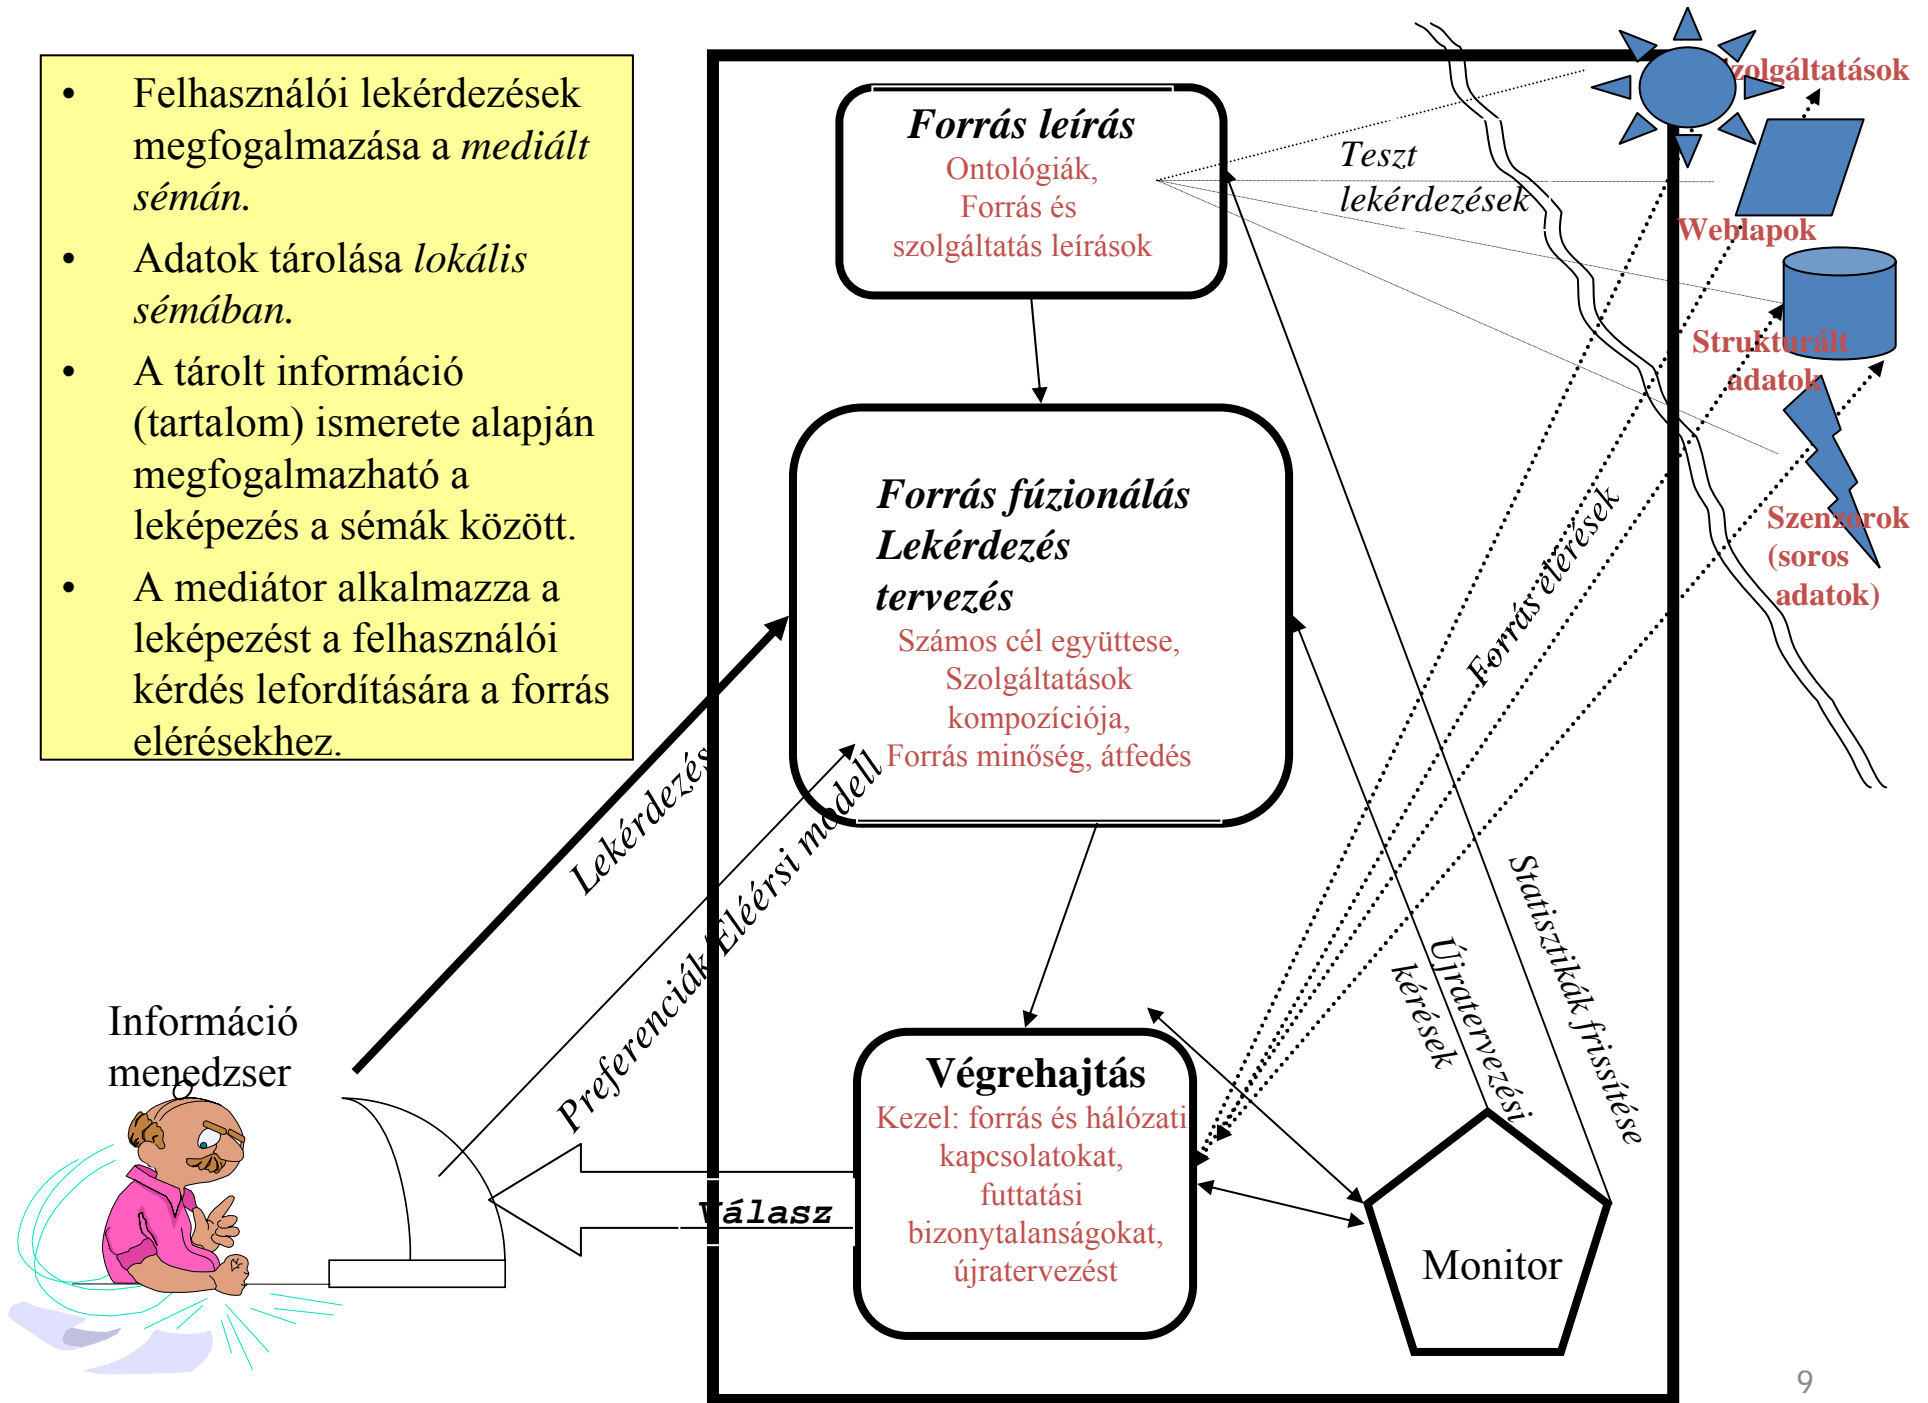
- Felhasználói lekérdezések megfogalmazása a *mediált sémán.*
- Adatok tárolása *lokális sémában.*
- A tárolt információ (tartalom) ismerete alapján megfogalmazható a leképezés a sémák között.
- A mediátor alkalmazza a leképezést a felhasználói kérdés lefordítására a forrás elérésekhez.

**Forrás leírás**
Ontológiák,
Forrás és
szolgáltatás leírások

Teszt
lekérdezések

Szolgáltatások

Weblapok

Strukturált
adatok

Szenzorok
(soros
adatok)

**Forrás fúzionálás**
**Lekérdezés**
**tervezés**
Számos cél együttese,
Szolgáltatások
kompozíciója,
Forrás minőség, átfedés

Forrás elérések

Lekérdezés

Preferenciák/Elérési modell

Információ
menedzser

Válasz

**Végrehajtás**
Kezel: forrás és hálózati
kapcsolatokat,
futtatási
bizonytalanságokat,
újratervezést

Újratervezési
kérések

Statisztikák frissítése

Monitor

9